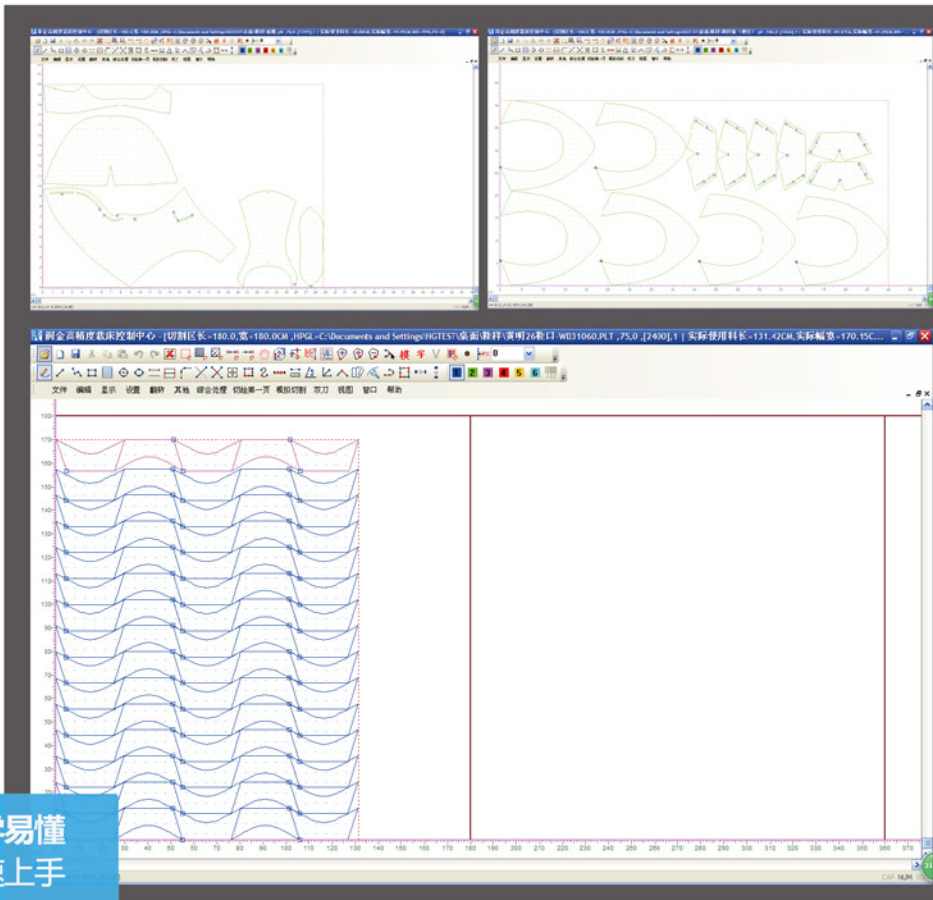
洞金高精度裁床控制中心 - [切割区长=180.0,宽=180.0CM ,HPGL=C:\Documents and Settings\HGTEST\桌面\裁样\黄明26数口-WD31060.PLT ,75,0 ,[2400],1 | 实际使用料长=131.42CM,实际幅宽=170.15C...

横 字 V 0

1 2 3 4 5 6

文件 编辑 显示 设置 翻转 其他 综合处理 切割第一页 模拟切割 双刀 视图 窗口 帮助

180
170
160
150
140
130
120
110
100
90
80
70
60
50
40
30

30 40 50 60 70 80 90 100 110 120 130 140 150 160 170 180 190 200 210 220 230 240 250 260 270 280 290 300 310 320 330 340 350 360 370

CAP NUM

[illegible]易懂
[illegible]上手